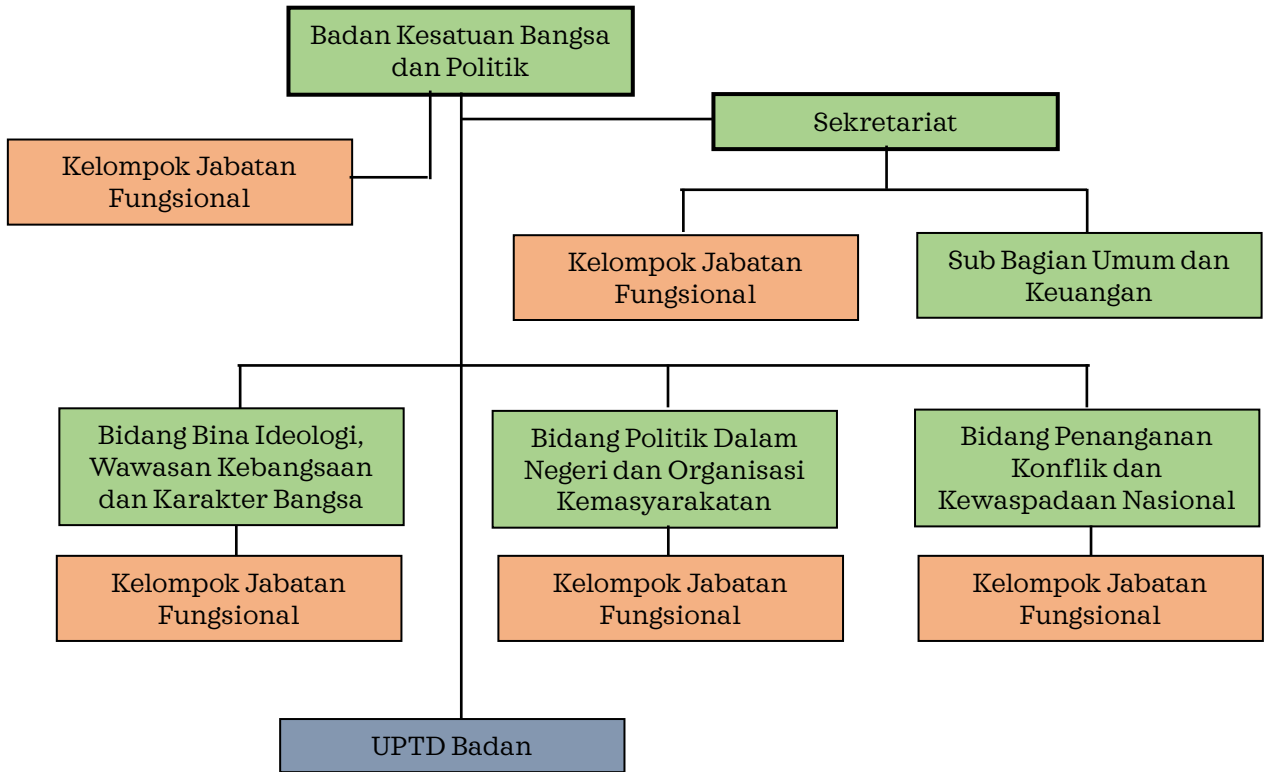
Badan Kesatuan Bangsa dan Politik

Sekretariat

Kelompok Jabatan Fungsional

Kelompok Jabatan Fungsional

Sub Bagian Umum dan Keuangan

Bidang Bina Ideologi, Wawasan Kebangsaan dan Karakter Bangsa

Bidang Politik Dalam Negeri dan Organisasi Kemasyarakatan

Bidang Penanganan Konflik dan Kewaspadaan Nasional

Kelompok Jabatan Fungsional

Kelompok Jabatan Fungsional

Kelompok Jabatan Fungsional

UPTD Badan